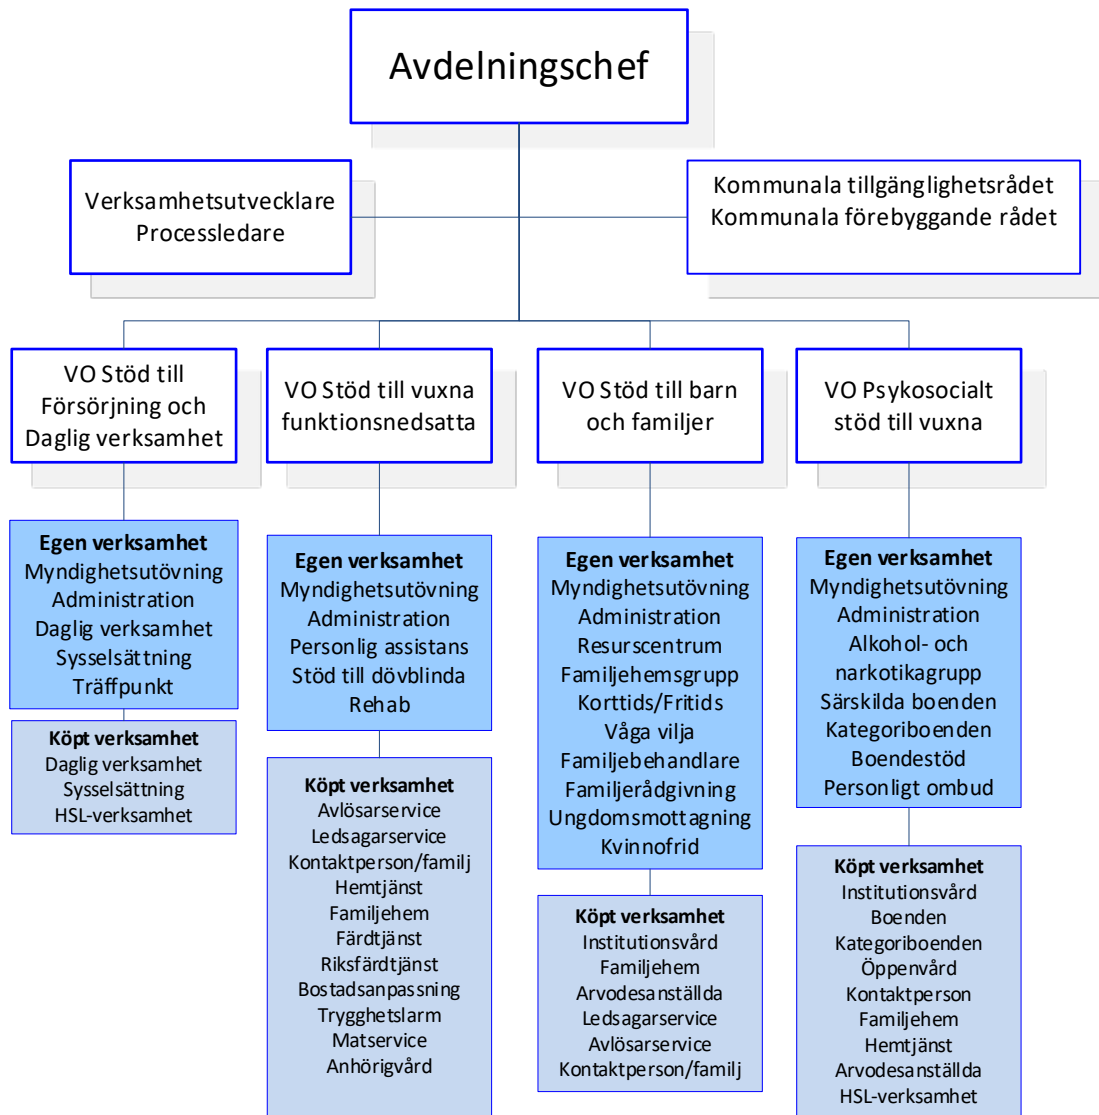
Avdelningschef

Verksamhetsutvecklare
Processledare

Kommunala tillgänglighetsrådet
Kommunala förebyggande rådet

VO Stöd till Försörjning och Daglig verksamhet

VO Stöd till vuxna funktionsnedsatta

VO Stöd till barn och familjer

VO Psykosocialt stöd till vuxna

Egen verksamhet
Myndighetsutövning
Administration
Daglig verksamhet
Sysselsättning
Träffpunkt

Köpt verksamhet
Daglig verksamhet
Sysselsättning
HSL-verksamhet

Egen verksamhet
Myndighetsutövning
Administration
Personlig assistans
Stöd till dövblinda
Rehab

Köpt verksamhet
Avlösarservice
Ledsagarservice
Kontaktperson/familj
Hemtjänst
Familjehem
Färdtjänst
Riksfärdtjänst
Bostadsanpassning
Trygghetslarm
Matservice
Anhörigvård

Egen verksamhet
Myndighetsutövning
Administration
Resurscentrum
Familjehemsgrupp
Korttids/Fritids
Våga vilja
Familjebehandlare
Familjerådgivning
Ungdomsmottagning
Kvinnofrid

Köpt verksamhet
Institutionsvård
Familjehem
Arvodesanställda
Ledsagarservice
Avlösarservice
Kontaktperson/familj

Egen verksamhet
Myndighetsutövning
Administration
Alkohol- och narkotikagrupp
Särskilda boenden
Kategoriboenden
Boendestöd
Personligt ombud

Köpt verksamhet
Institutionsvård
Boenden
Kategoriboenden
Öppenvård
Kontaktperson
Familjehem
Hemtjänst
Arvodesanställda
HSL-verksamhet